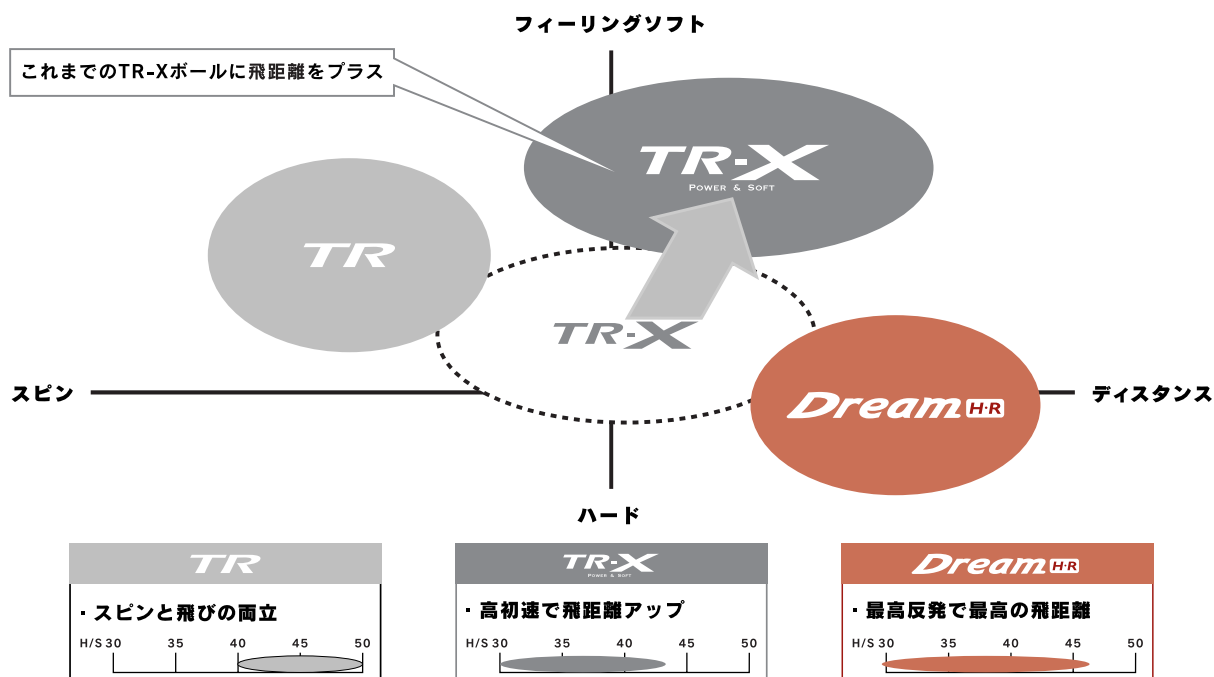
フィーリングソフト

これまでのTR-Xボールに飛距離をプラス

TR-X
POWER & SOFT

TR

TR-X

スピン

ディスタンス

Dream H·R

ハード

TR

・スピンと飛びの両立

H/S 30 35 40 45 50

TR-X
POWER & SOFT

・高初速で飛距離アップ

H/S 30 35 40 45 50

Dream H·R

・最高反発で最高の飛距離

H/S 30 35 40 45 50